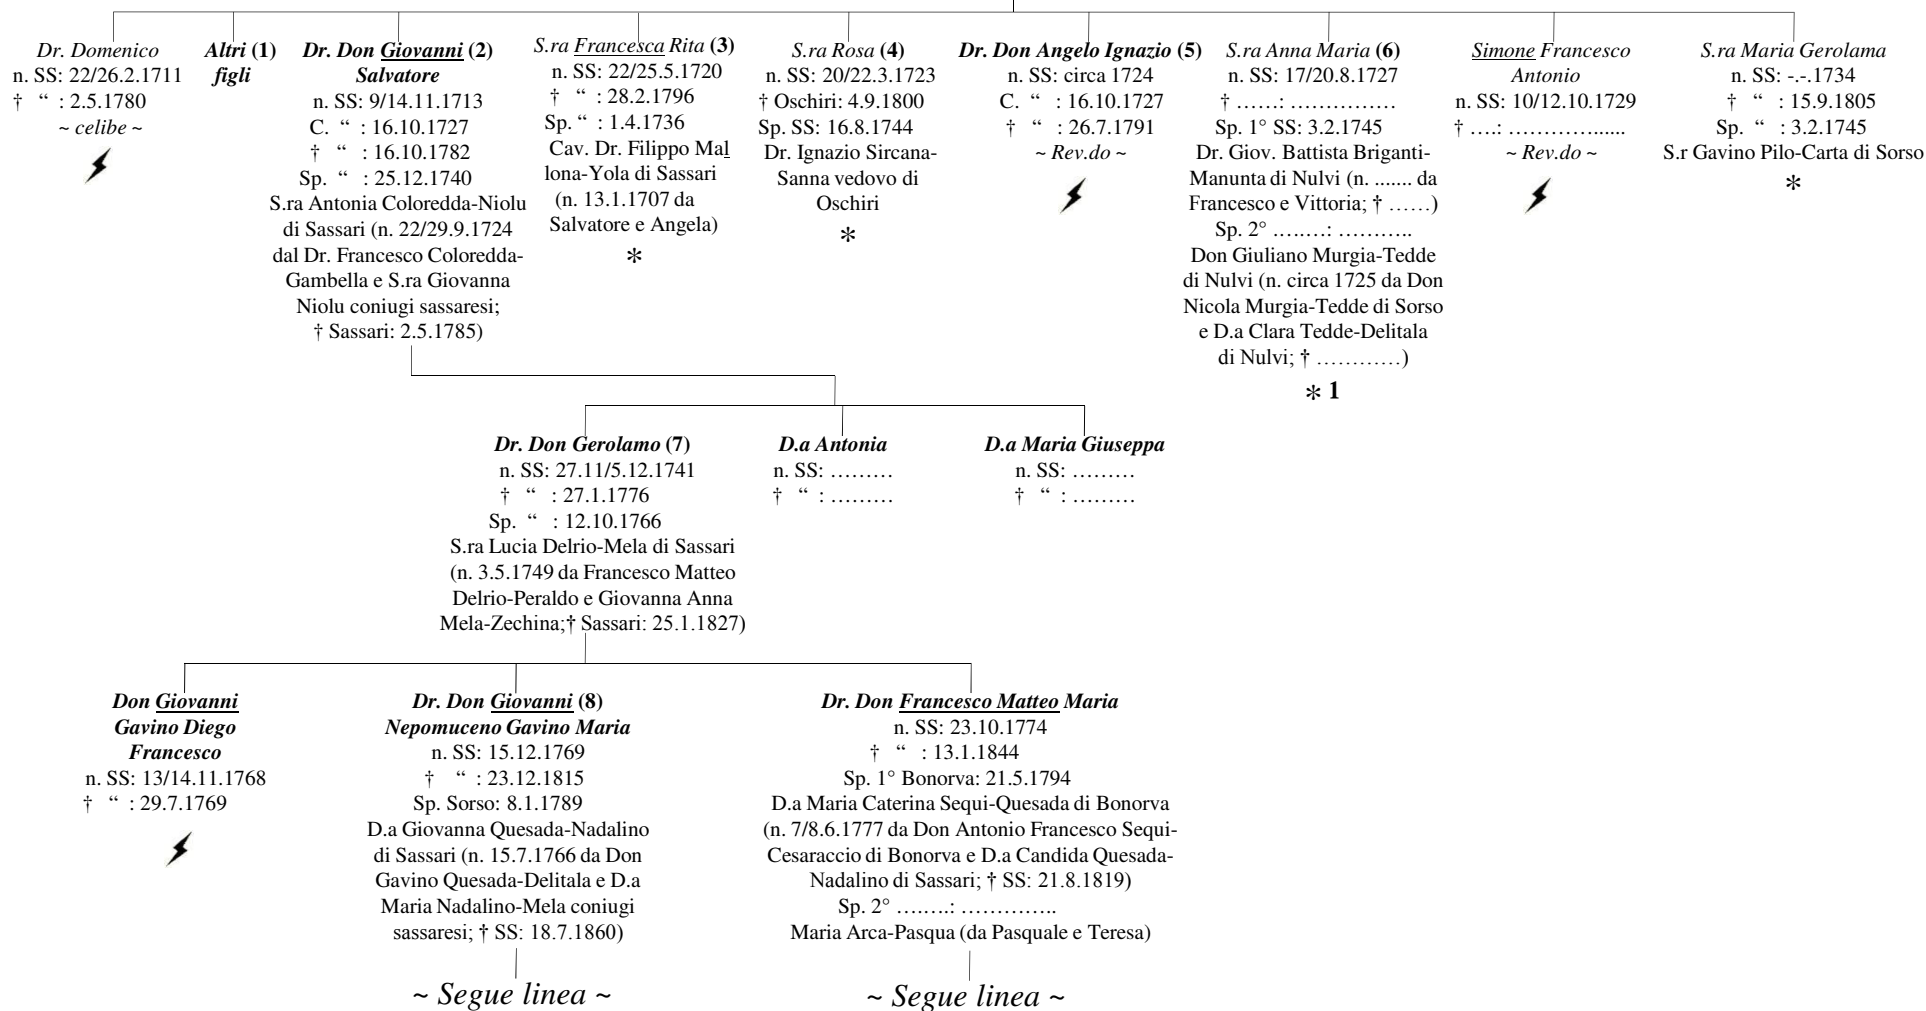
Dr. Domenico
n. SS: 22/26.2.1711
† " : 2.5.1780
~ celibe ~

Altri (1) figli

Dr. Don Giovanni (2) Salvatore
n. SS: 9/14.11.1713
C. " : 16.10.1727
† " : 16.10.1782
Sp. " : 25.12.1740
S.ra Antonia Coloredda-Niolu di Sassari (n. 22/29.9.1724 dal Dr. Francesco Coloredda-Gambella e S.ra Giovanna Niolu coniugi sassaresi; † Sassari: 2.5.1785)

S.ra Francesca Rita (3)
n. SS: 22/25.5.1720
† " : 28.2.1796
Sp. " : 1.4.1736
Cav. Dr. Filippo Mallona-Yola di Sassari (n. 13.1.1707 da Salvatore e Angela)
*

S.ra Rosa (4)
n. SS: 20/22.3.1723
† Oschiri: 4.9.1800
Sp. SS: 16.8.1744
Dr. Ignazio Sircana-Sanna vedovo di Oschiri
*

Dr. Don Angelo Ignazio (5)
n. SS: circa 1724
C. " : 16.10.1727
† " : 26.7.1791
~ Rev.do ~

S.ra Anna Maria (6)
n. SS: 17/20.8.1727
† ……: ……………
Sp. 1° SS: 3.2.1745
Dr. Giov. Battista Briganti-Manunta di Nulvi (n. ....... da Francesco e Vittoria; † ……)
Sp. 2° ……..: ………..
Don Giuliano Murgia-Tedde di Nulvi (n. circa 1725 da Don Nicola Murgia-Tedde di Sorso e D.a Clara Tedde-Delitala di Nulvi; † …………)
* 1

Simone Francesco Antonio
n. SS: 10/12.10.1729
† ….: …………......
~ Rev.do ~

S.ra Maria Gerolama
n. SS: -.-.1734
† " : 15.9.1805
Sp. " : 3.2.1745
S.r Gavino Pilo-Carta di Sorso
*

Dr. Don Gerolamo (7)
n. SS: 27.11/5.12.1741
† " : 27.1.1776
Sp. " : 12.10.1766
S.ra Lucia Delrio-Mela di Sassari (n. 3.5.1749 da Francesco Matteo Delrio-Peraldo e Giovanna Anna Mela-Zechina;† Sassari: 25.1.1827)

D.a Antonia
n. SS: ………
† " : ………

D.a Maria Giuseppa
n. SS: ………
† " : ………

Don Giovanni Gavino Diego Francesco
n. SS: 13/14.11.1768
† " : 29.7.1769

Dr. Don Giovanni (8) Nepomuceno Gavino Maria
n. SS: 15.12.1769
† " : 23.12.1815
Sp. Sorso: 8.1.1789
D.a Giovanna Quesada-Nadalino di Sassari (n. 15.7.1766 da Don Gavino Quesada-Delitala e D.a Maria Nadalino-Mela coniugi sassaresi; † SS: 18.7.1860)
~ Segue linea ~

Dr. Don Francesco Matteo Maria
n. SS: 23.10.1774
† " : 13.1.1844
Sp. 1° Bonorva: 21.5.1794
D.a Maria Caterina Sequi-Quesada di Bonorva (n. 7/8.6.1777 da Don Antonio Francesco Sequi-Cesaraccio di Bonorva e D.a Candida Quesada-Nadalino di Sassari; † SS: 21.8.1819)
Sp. 2° ……..: …………..
Maria Arca-Pasqua (da Pasquale e Teresa)
~ Segue linea ~